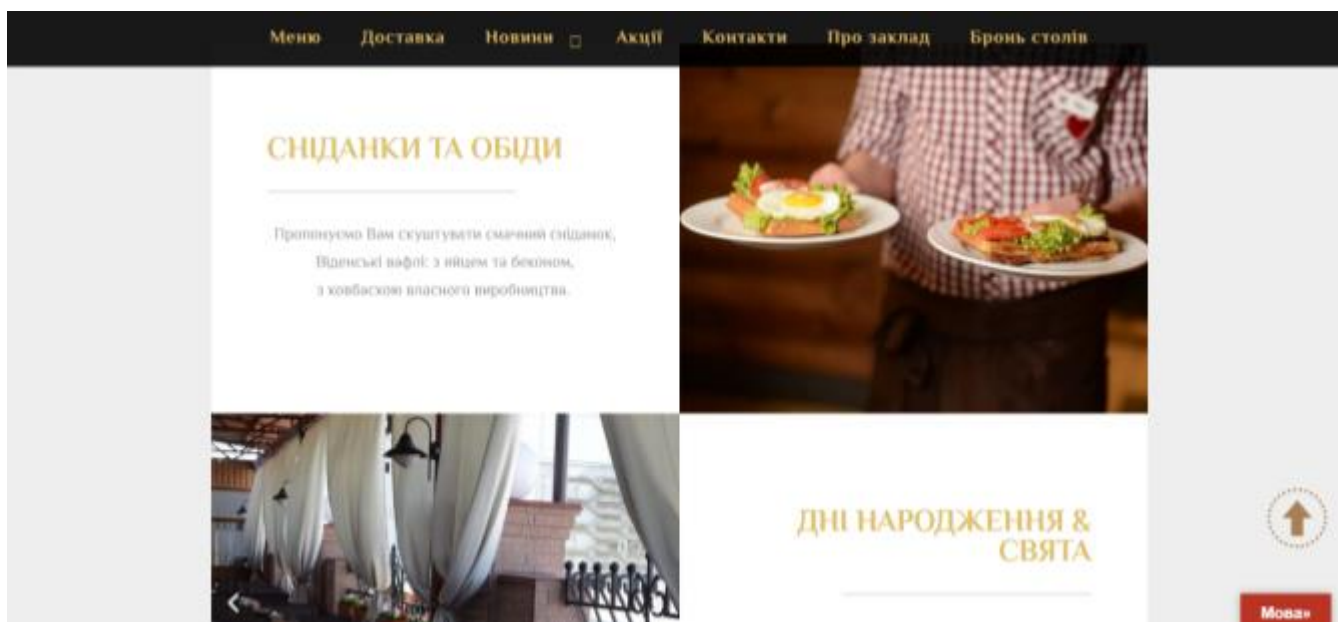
Меню Доставка Новини Акції Контакти Про заклад Бронь столів

СНІДАНКИ ТА ОБІДИ

Пропонуємо Вам скуштувати смачний сніданок, Віденські вафлі: з яйцем та беконом, з ковбаскою власного виробництва.

ДНІ НАРОДЖЕННЯ & СВЯТА

Мова»